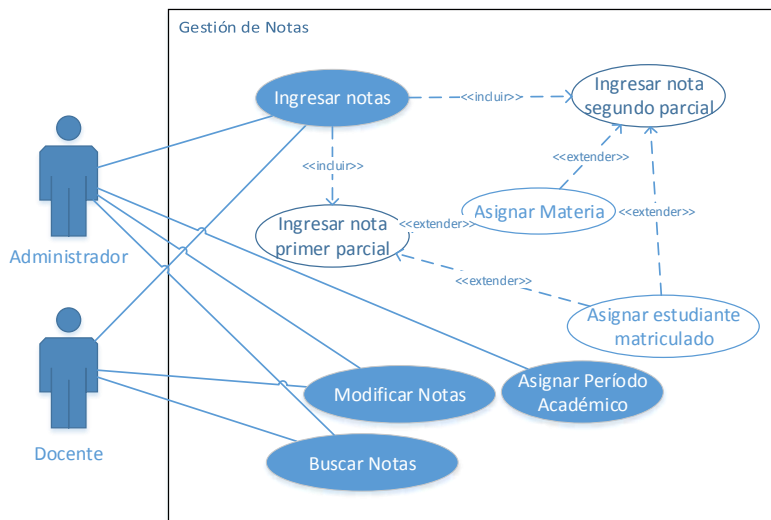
Gestión de Notas

Ingresar notas

<<incluir>>

Ingresar nota segundo parcial

<<incluir>>

<<extender>>

Asignar Materia

<<extender>>

Ingresar nota primer parcial

<<extender>>

<<extender>>

Asignar estudiante matriculado

Administrador

Docente

Modificar Notas

Asignar Período Académico

Buscar Notas